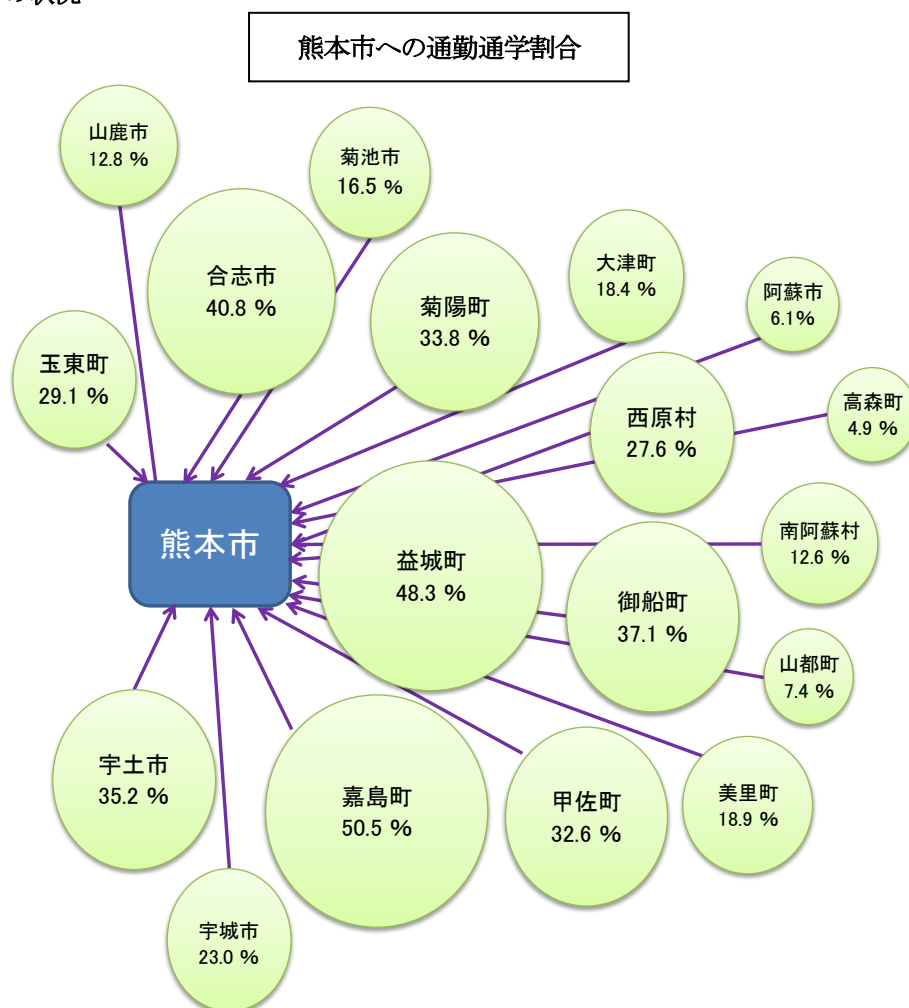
熊本市への通勤通学割合

山鹿市
12.8 %

菊池市
16.5 %

合志市
40.8 %

菊陽町
33.8 %

大津町
18.4 %

阿蘇市
6.1%

玉東町
29.1 %

西原村
27.6 %

高森町
4.9 %

熊本市

益城町
48.3 %

南阿蘇村
12.6 %

御船町
37.1 %

山都町
7.4 %

宇土市
35.2 %

嘉島町
50.5 %

甲佐町
32.6 %

美里町
18.9 %

宇城市
23.0 %